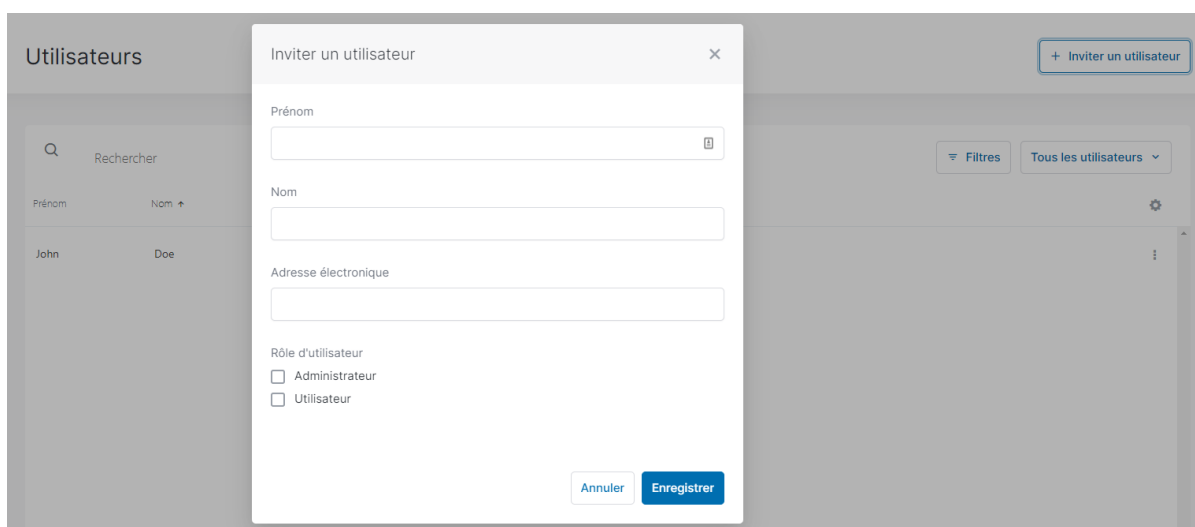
Utilisateurs

+ Inviter un utilisateur

Rechercher

Filtres

Tous les utilisateurs

| Prénom | Nom |
|---|---|
| John | Doe |

Inviter un utilisateur

×

Prénom

Nom

Adresse électronique

Rôle d'utilisateur

Administrateur

Utilisateur

Annuler

Enregistrer